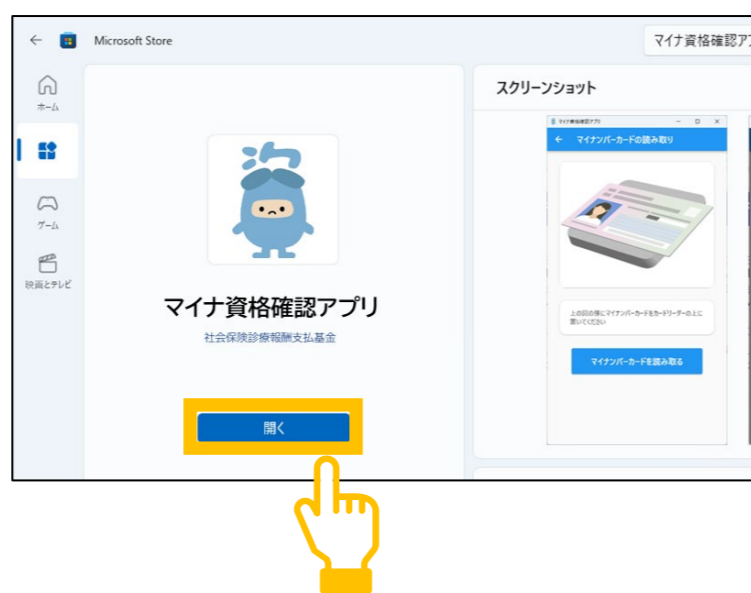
Microsoft Store

マイナ資格確認ア

ホーム

ゲーム

映画とテレビ

マイナ資格確認アプリ

社会保険診療報酬支払基金

開く

スクリーンショット

マイナ資格確認アプリ

マイナンバーカードの読み取り

上の図の様にマイナンバーカードをカードリーダーの上に置いてください

マイナンバーカードを読み取る